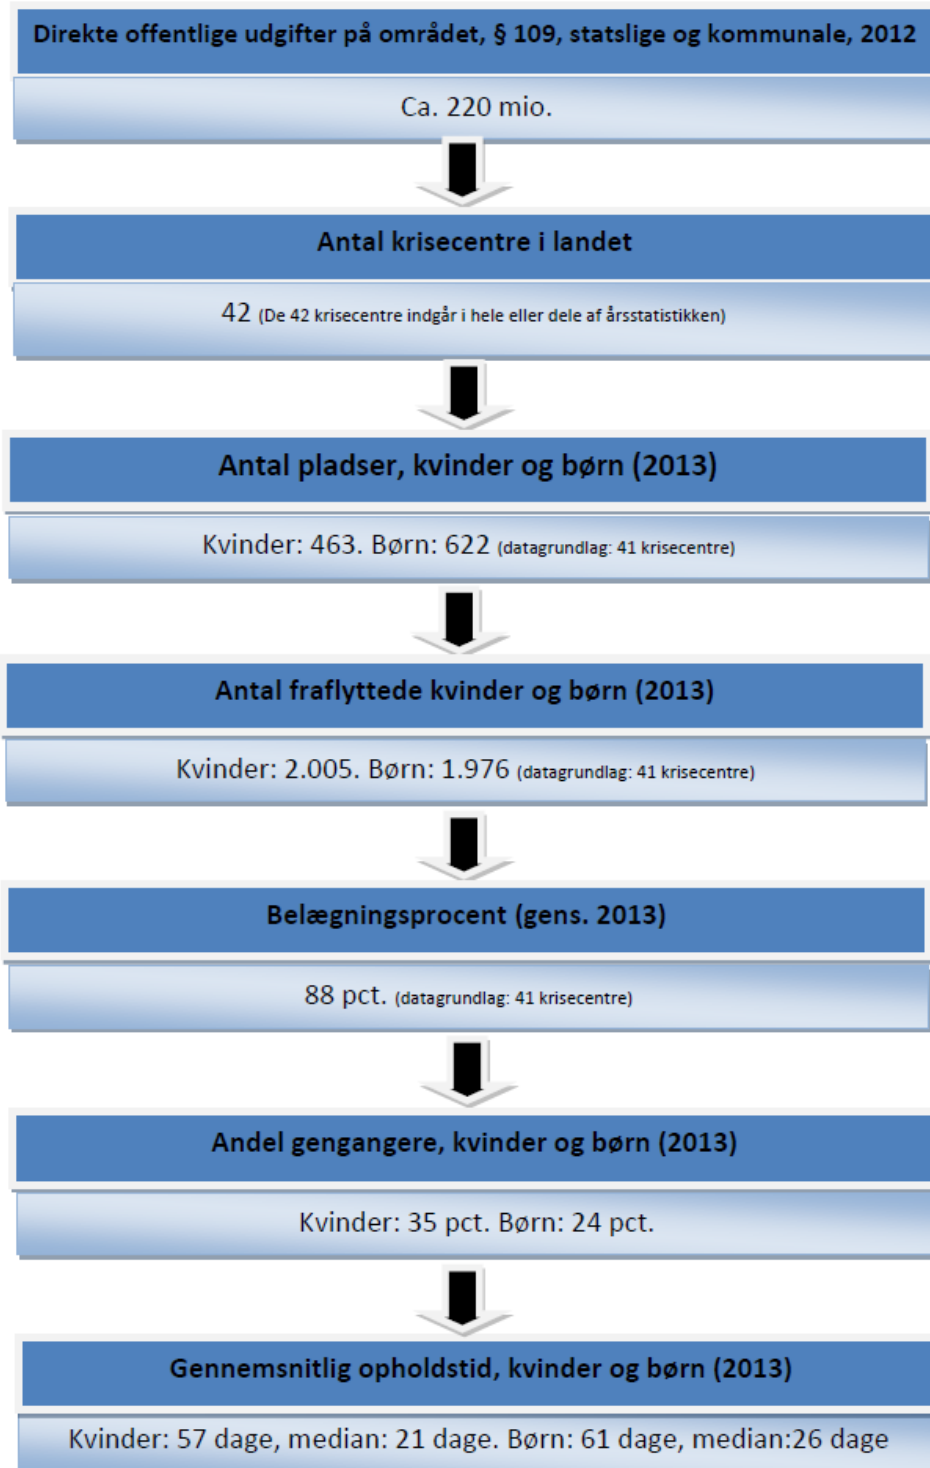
Direkte offentlige udgifter på området, § 109, statslige og kommunale, 2012

Ca. 220 mio.

Antal krisecentre i landet

42 (De 42 krisecentre indgår i hele eller dele af årsstatistikken)

Antal pladser, kvinder og børn (2013)

Kvinder: 463. Børn: 622 (datagrundlag: 41 krisecentre)

Antal fraflyttede kvinder og børn (2013)

Kvinder: 2.005. Børn: 1.976 (datagrundlag: 41 krisecentre)

Belægningsprocent (gens. 2013)

88 pct. (datagrundlag: 41 krisecentre)

Andel gengangere, kvinder og børn (2013)

Kvinder: 35 pct. Børn: 24 pct.

Gennemsnitlig opholdstid, kvinder og børn (2013)

Kvinder: 57 dage, median: 21 dage. Børn: 61 dage, median:26 dage